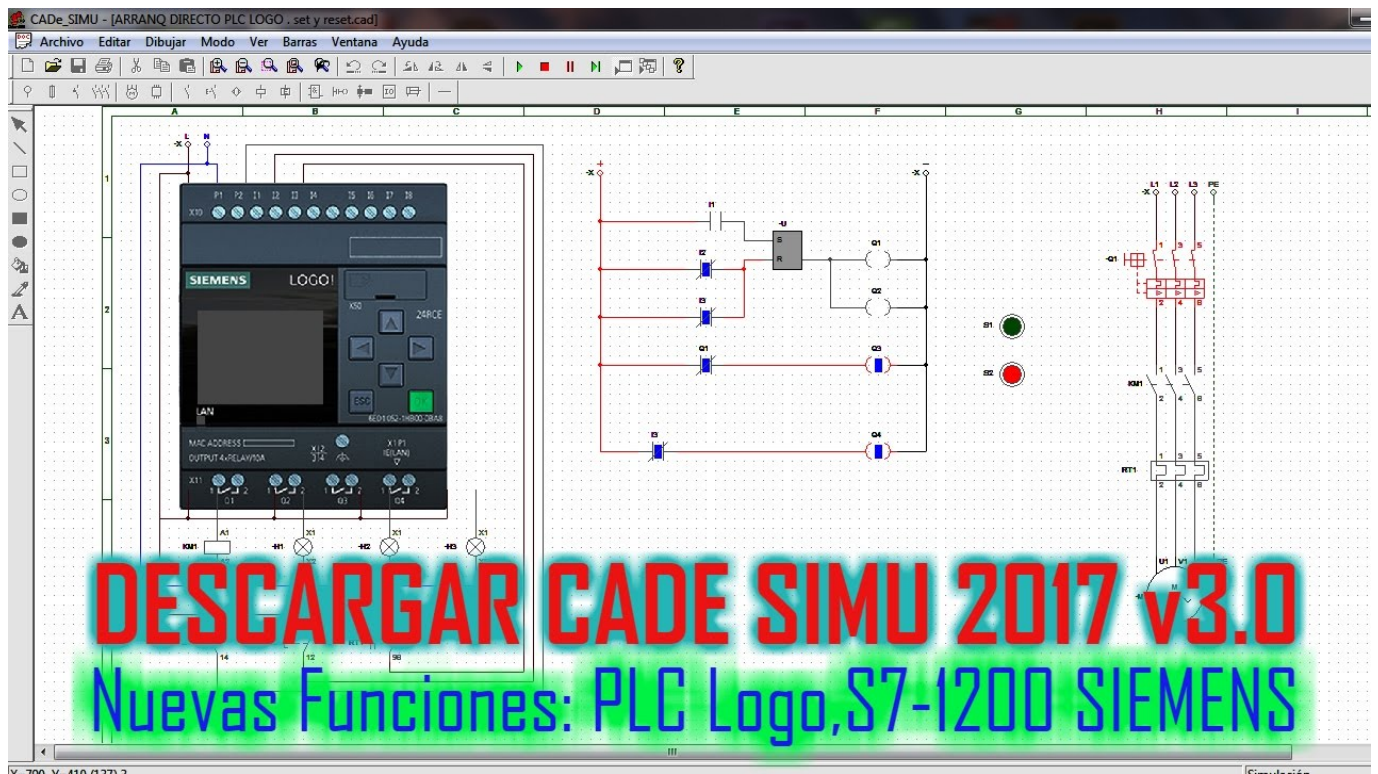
CADe_SIMU - [ARRANQ DIRECTO PLC LOGO . set y reset.cad]

Archivo Editar Dibujar Modo Ver Barras Ventana Ayuda

A B C D E F G H I

1 2 3

-X L N

P1 P2 I1 I2 I3 I4 I5 I6 I7 I8

X10

SIEMENS LOGO!

X50 24RCE

LAN

ESC OK

MAC ADDRESS X12 X1 P1

OUTPUT 4xRELAY/10A

X11 Q1 Q2 Q3 Q4

KM1 A1 -H1 X1 -H2 X1 -H3 X1

14 12 98

-X + -X −

I1 -U S R

I2 Q1

I3 Q2

Q1 Q3

I3 Q4

S1

S2

-X L1 L2 L3 PE

-Q1

1 3 5

2 4 6

KM1

1 3 5

2 4 6

RT1

1 3 5

2 4 6

U1 V1

M

DESCARGAR CADE SIMU 2017 v3.0

Nuevas Funciones: PLC Logo,S7-1200 SIEMENS

X: 700 Y: 410 (137) 3

Simulación